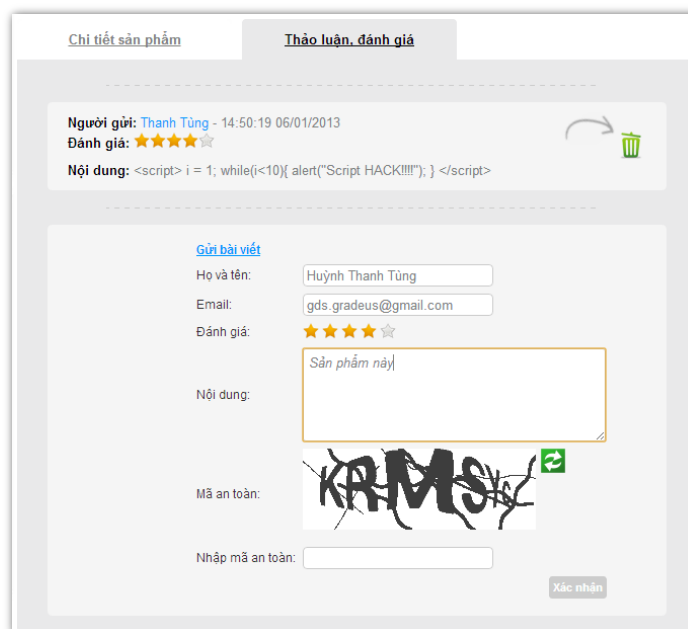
Chi tiết sản phẩm

Thảo luận, đánh giá

Người gửi: Thanh Tùng - 14:50:19 06/01/2013
Đánh giá:

Nội dung: <script> i = 1; while(i<10){ alert("Script HACK!!!!"); } </script>

Gửi bài viết

Họ và tên: Huỳnh Thanh Tùng

Email: gds.gradeus@gmail.com

Đánh giá:

Nội dung: Sản phẩm này

Mã an toàn: KRMS

Nhập mã an toàn:

Xác nhận